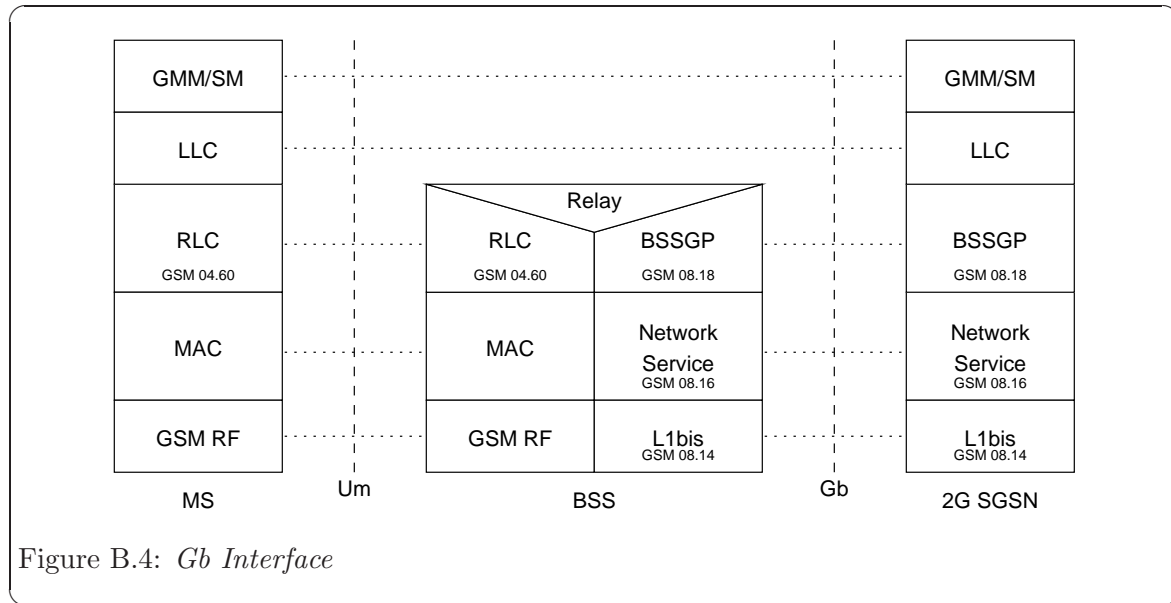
GMM/SM

LLC

RLC
GSM 04.60

MAC

GSM RF

MS

Um

Relay

RLC
GSM 04.60

BSSGP
GSM 08.18

MAC

Network Service
GSM 08.16

GSM RF

L1bis
GSM 08.14

BSS

Gb

GMM/SM

LLC

BSSGP
GSM 08.18

Network Service
GSM 08.16

L1bis
GSM 08.14

2G SGSN

Figure B.4: Gb Interface